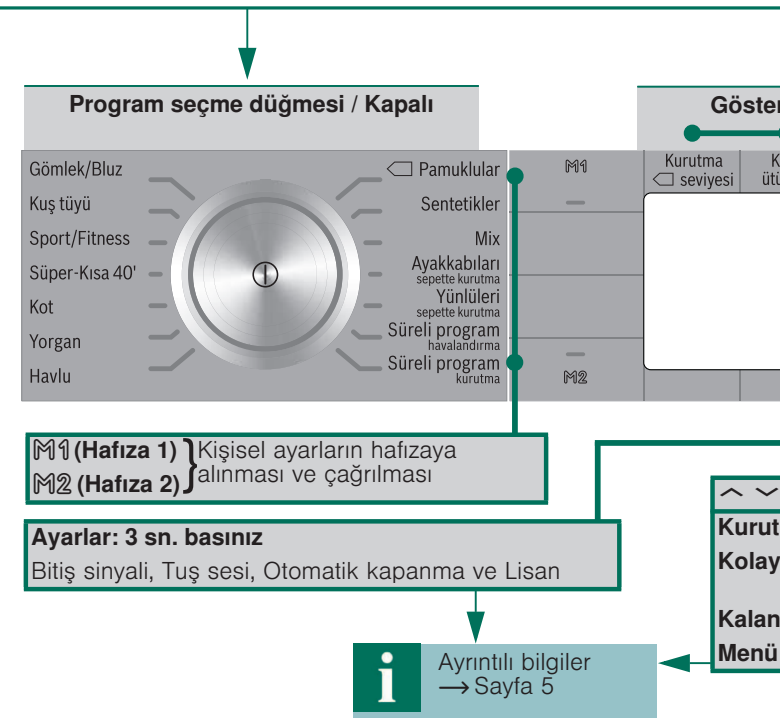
Program seçme düğmesi / Kapalı

Göster

Gömlek/Bluz
Kuş tüyü
Sport/Fitness
Süper-Kısa 40'
Kot
Yorgan
Havlu

Pamuklular
Sentetikler
Mix
Ayakkabıları
sepette kurutma
Yünlüleri
sepette kurutma
Süreli program
havalandırma
Süreli program
kurutma

M1
M2

Kurutma seviyesi

K
ütü

M1 (Hafıza 1)
M2 (Hafıza 2)
Kişisel ayarların hafızaya alınması ve çağrılması

Ayarlar: 3 sn. basınız
Bitiş sinyali, Tuş sesi, Otomatik kapanma ve Lisan

Kurut
Kolay
Kalan
Menü

i
Ayrıntılı bilgiler
→ Sayfa 5